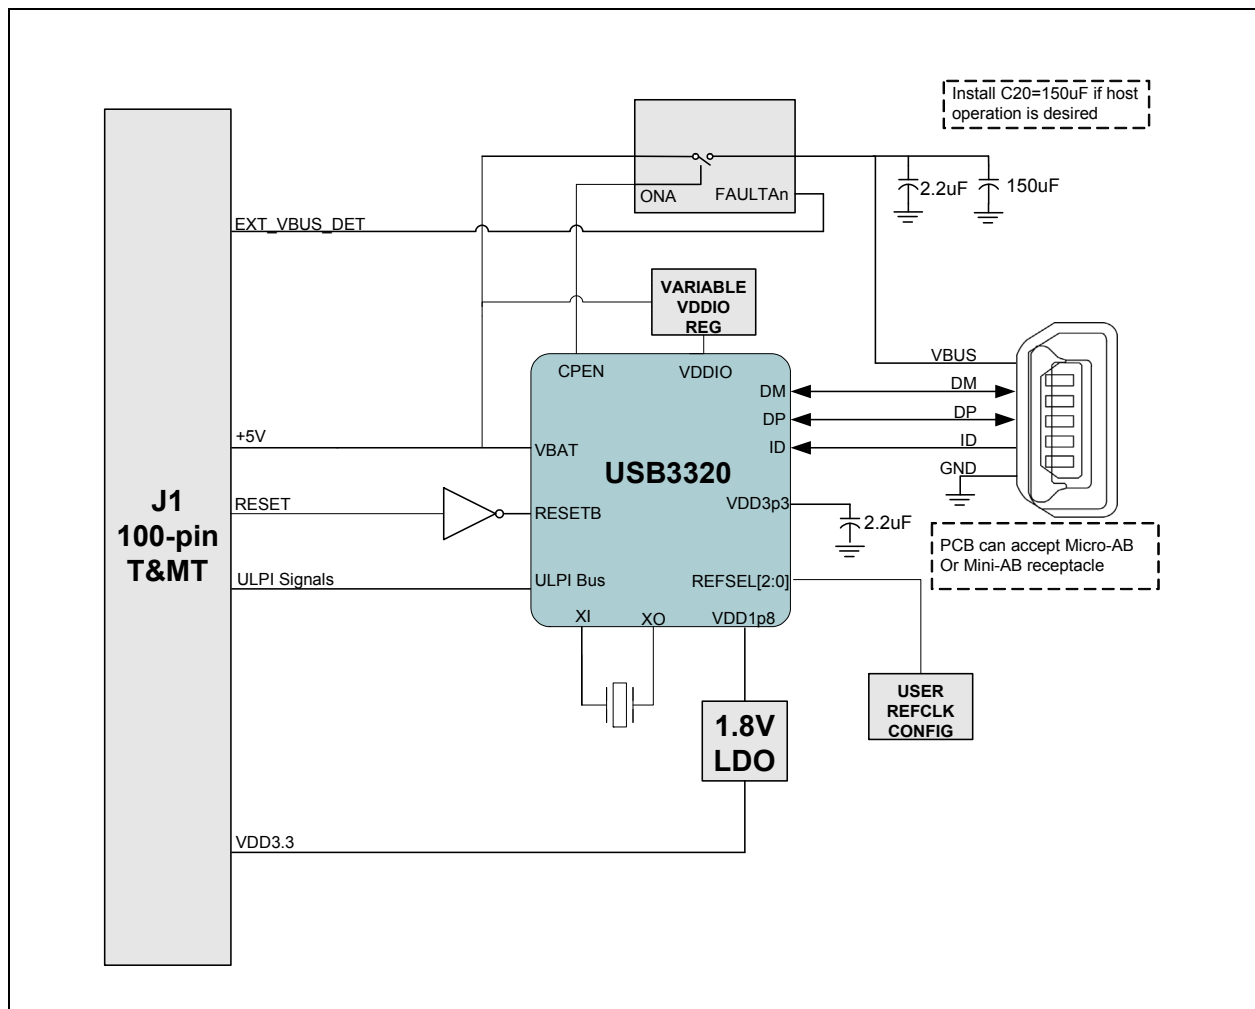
Install C20=150uF if host operation is desired

ONA

FAULTAn

2.2uF

150uF

EXT_VBUS_DET

VARIABLE VDDIO REG

CPEN

VDDIO

VBUS

DM

DM

DP

DP

ID

ID

GND

+5V

VBAT

USB3320

J1 100-pin T&MT

RESET

RESETB

VDD3p3

2.2uF

PCB can accept Micro-AB Or Mini-AB receptacle

ULPI Signals

ULPI Bus

REFSEL[2:0]

XI

XO

VDD1p8

USER REFCLK CONFIG

1.8V LDO

VDD3.3